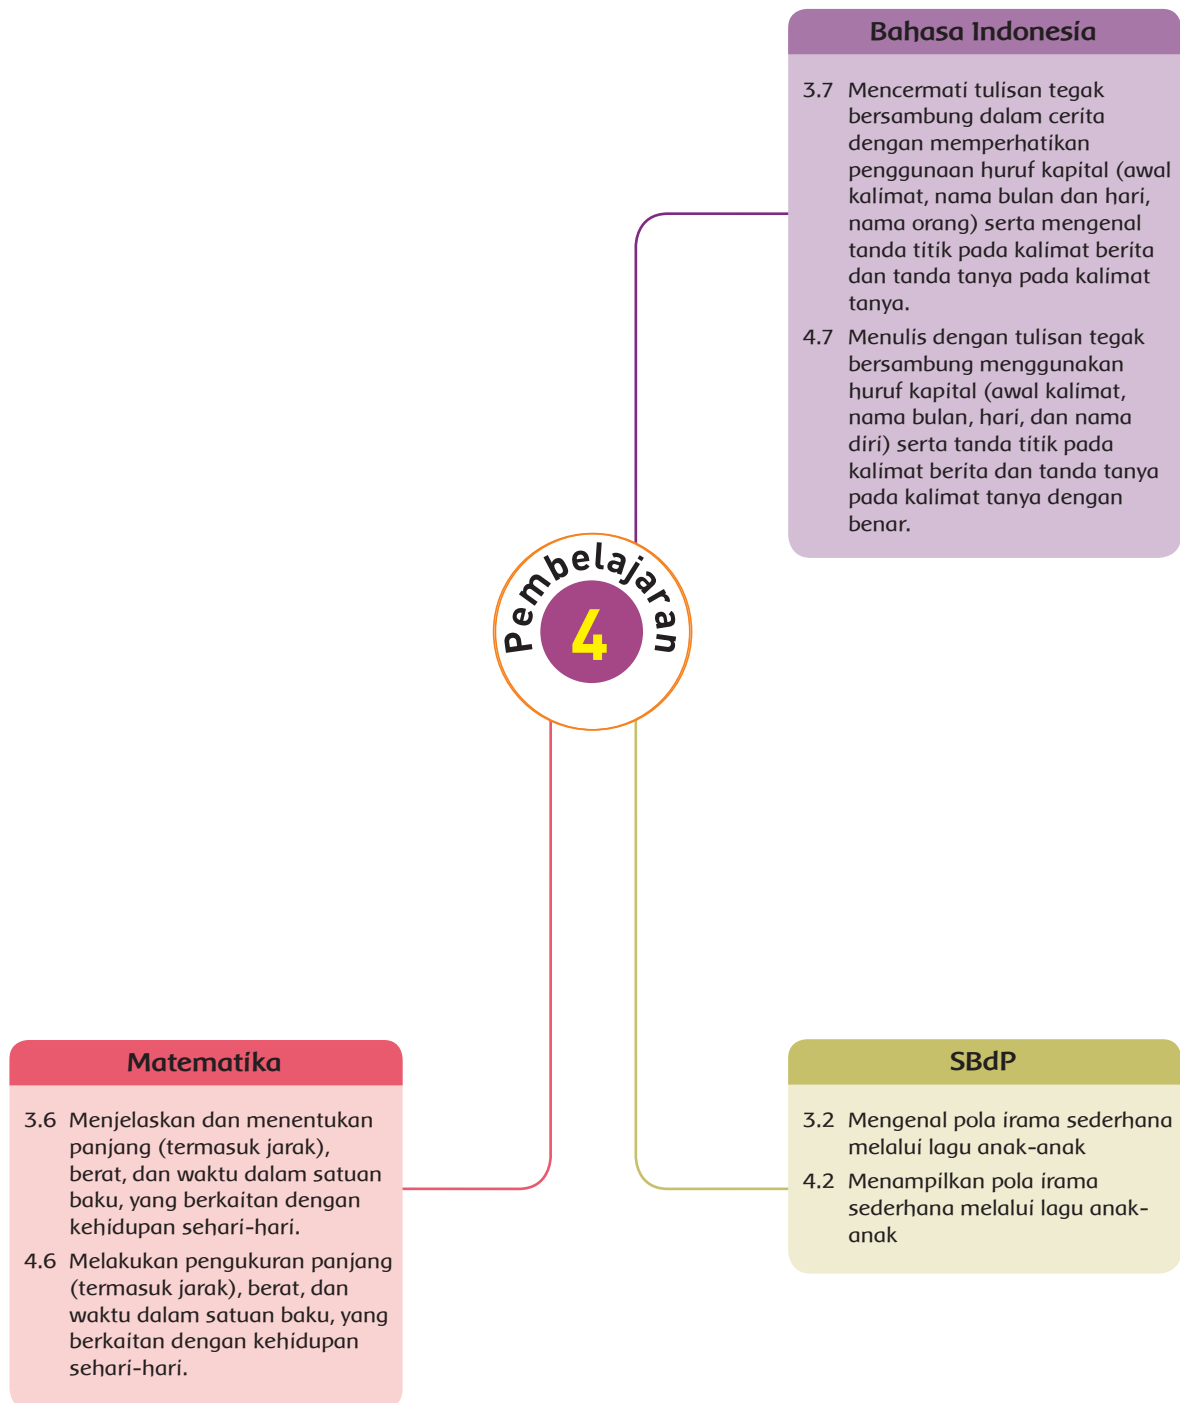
Bahasa Indonesia

3.7 Mencermati tulisan tegak bersambung dalam cerita dengan memperhatikan penggunaan huruf kapital (awal kalimat, nama bulan dan hari, nama orang) serta mengenal tanda titik pada kalimat berita dan tanda tanya pada kalimat tanya.

4.7 Menulis dengan tulisan tegak bersambung menggunakan huruf kapital (awal kalimat, nama bulan, hari, dan nama diri) serta tanda titik pada kalimat berita dan tanda tanya pada kalimat tanya dengan benar.

Pembelajaran

4

Matematika

3.6 Menjelaskan dan menentukan panjang (termasuk jarak), berat, dan waktu dalam satuan baku, yang berkaitan dengan kehidupan sehari-hari.

4.6 Melakukan pengukuran panjang (termasuk jarak), berat, dan waktu dalam satuan baku, yang berkaitan dengan kehidupan sehari-hari.

SBdP

3.2 Mengenal pola irama sederhana melalui lagu anak-anak

4.2 Menampilkan pola irama sederhana melalui lagu anak-anak